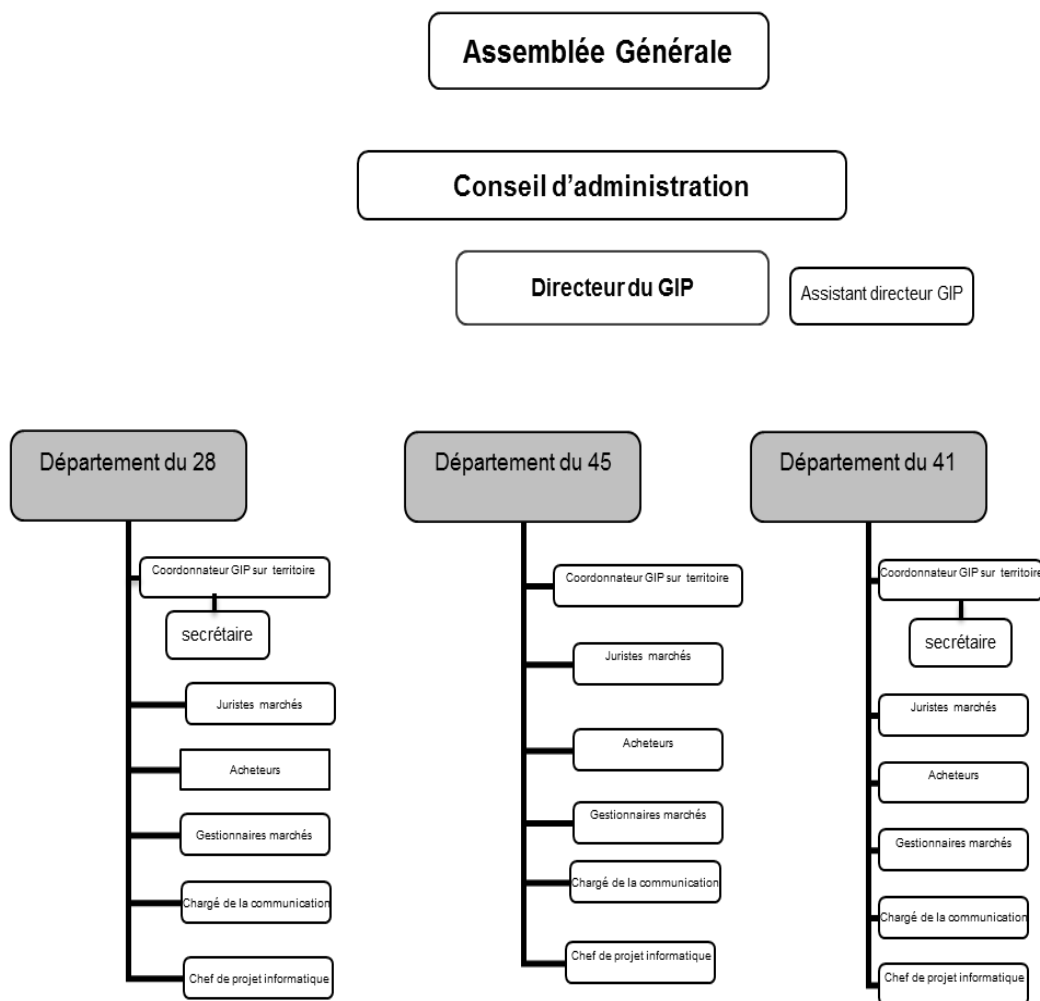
Assemblée Générale

Conseil d'administration

Directeur du GIP

Assistant directeur GIP

Département du 28

Coordonnateur GIP sur territoire

secrétaire

Juristes marchés

Acheteurs

Gestionnaires marchés

Chargé de la communication

Chef de projet informatique

Département du 45

Coordonnateur GIP sur territoire

Juristes marchés

Acheteurs

Gestionnaires marchés

Chargé de la communication

Chef de projet informatique

Département du 41

Coordonnateur GIP sur territoire

secrétaire

Juristes marchés

Acheteurs

Gestionnaires marchés

Chargé de la communication

Chef de projet informatique